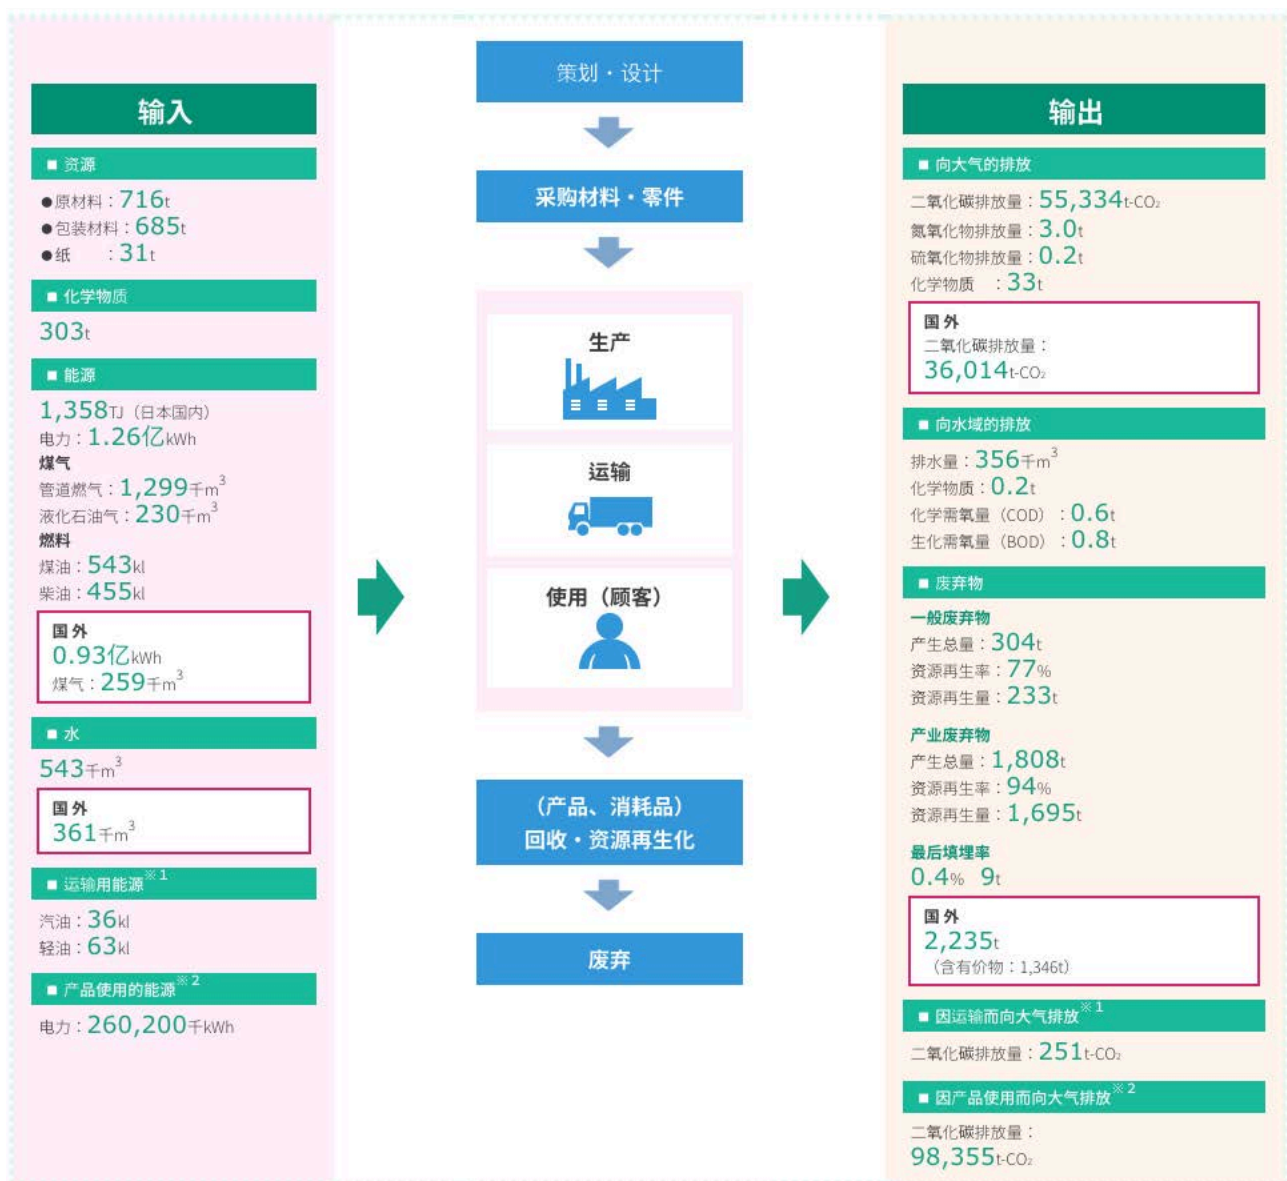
输入

■ 资源
●原材料：716t
●包装材料：685t
●纸　：31t

■ 化学物质
303t

■ 能源
1,358TJ（日本国内）
电力：1.26亿kWh
煤气
管道燃气：1,299千$m^3$
液化石油气：230千$m^3$
燃料
煤油：543kl
柴油：455kl

国外
0.93亿kWh
煤气：259千$m^3$

■ 水
543千$m^3$

国外
361千$m^3$

■ 运输用能源※1
汽油：36kl
轻油：63kl

■ 产品使用的能源※2
电力：260,200千kWh

策划・设计

采购材料・零件

生产

运输

使用（顾客）

（产品、消耗品）
回收・资源再生化

废弃

输出

■ 向大气的排放
二氧化碳排放量：55,334t-$CO_2$
氮氧化物排放量：3.0t
硫氧化物排放量：0.2t
化学物质　：33t

国外
二氧化碳排放量：
36,014t-$CO_2$

■ 向水域的排放
排水量：356千$m^3$
化学物质：0.2t
化学需氧量（COD）：0.6t
生化需氧量（BOD）：0.8t

■ 废弃物
一般废弃物
产生总量：304t
资源再生率：77%
资源再生量：233t

产业废弃物
产生总量：1,808t
资源再生率：94%
资源再生量：1,695t

最后填埋率
0.4%　9t

国外
2,235t
（含有价物：1,346t）

■ 因运输而向大气排放※1
二氧化碳排放量：251t-$CO_2$

■ 因产品使用而向大气排放※2
二氧化碳排放量：
98,355t-$CO_2$